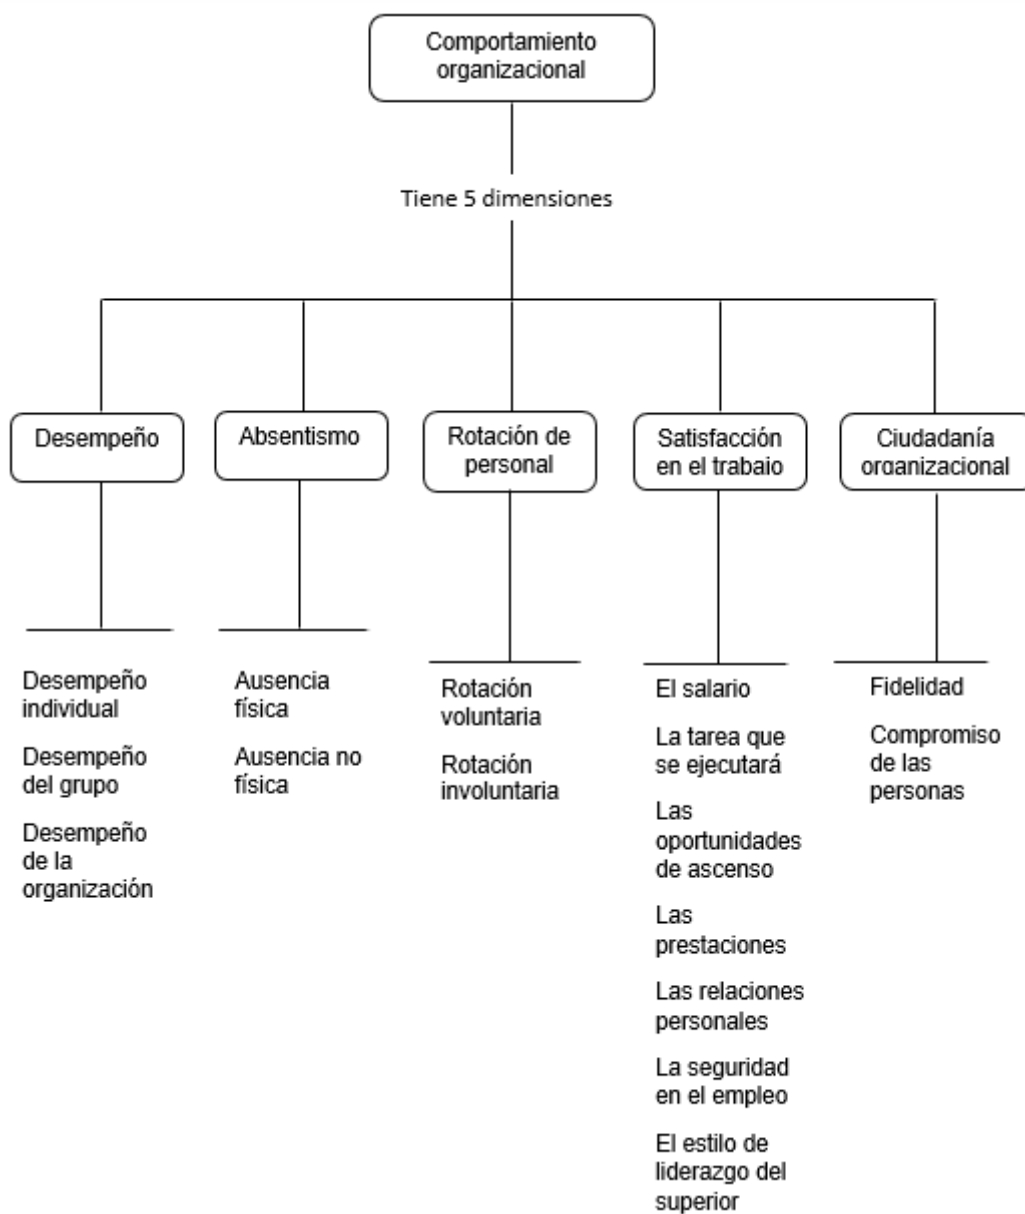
Comportamiento organizacional

Tiene 5 dimensiones

Desempeño

Absentismo

Rotación de personal

Satisfacción en el trabajo

Ciudadanía organizacional

Desempeño individual

Desempeño del grupo

Desempeño de la organización

Ausencia física

Ausencia no física

Rotación voluntaria

Rotación involuntaria

El salario

La tarea que se ejecutará

Las oportunidades de ascenso

Las prestaciones

Las relaciones personales

La seguridad en el empleo

El estilo de liderazgo del superior

Fidelidad

Compromiso de las personas